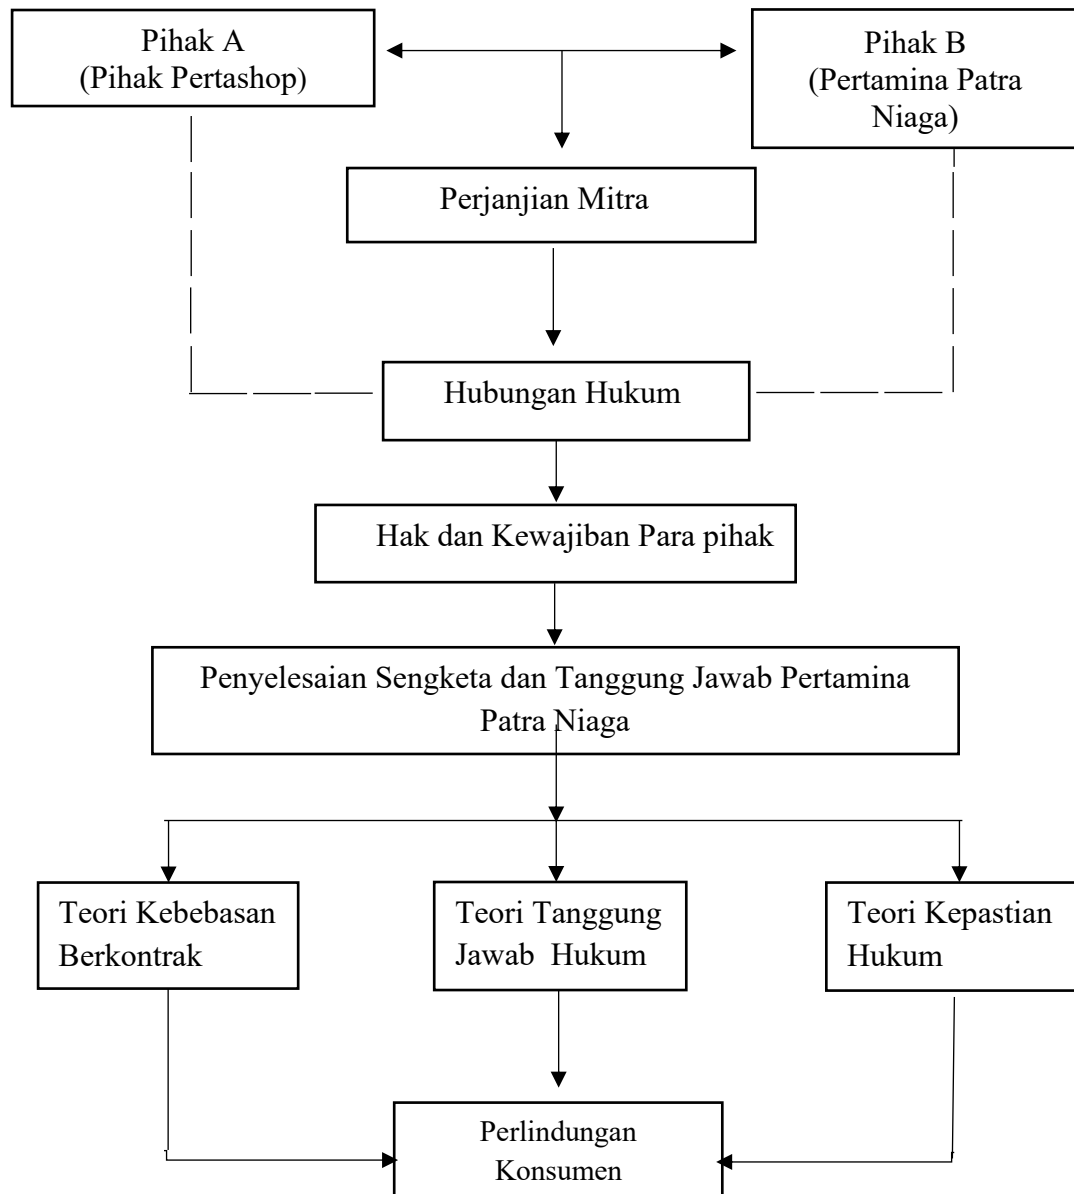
Pihak A
(Pihak Pertashop)

Pihak B
(Pertamina Patra Niaga)

Perjanjian Mitra

Hubungan Hukum

Hak dan Kewajiban Para pihak

Penyelesaian Sengketa dan Tanggung Jawab Pertamina Patra Niaga

Teori Kebebasan Berkontrak

Teori Tanggung Jawab Hukum

Teori Kepastian Hukum

Perlindungan Konsumen